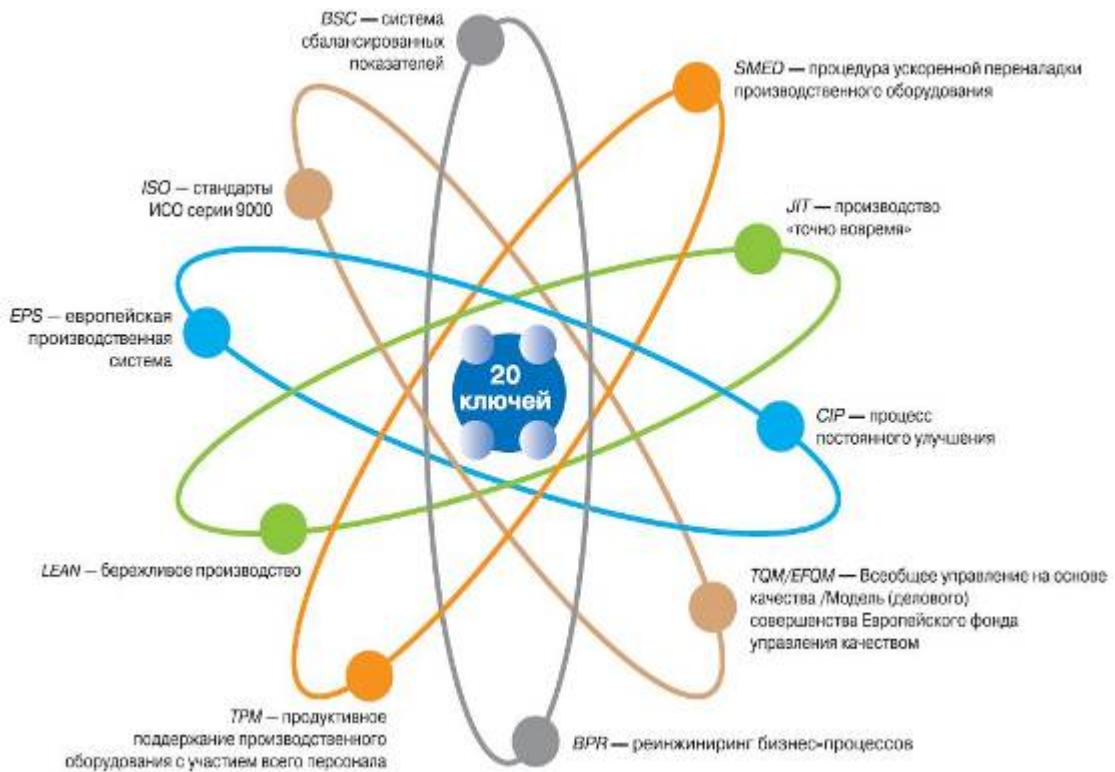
BSC — система сбалансированных показателей

SMED — процедура ускоренной переналадки производственного оборудования

ISO — стандарты ИСО серии 9000

JIT — производство «точно вовремя»

EPS — европейская производственная система

20 ключей

CIP — процесс постоянного улучшения

LEAN — бережливое производство

TQM/EFQM — Всеобщее управление на основе качества /Модель (делового) совершенства Европейского фонда управления качеством

TPM — продуктивное поддержание производственного оборудования с участием всего персонала

BPR — реинжиниринг бизнес-процессов